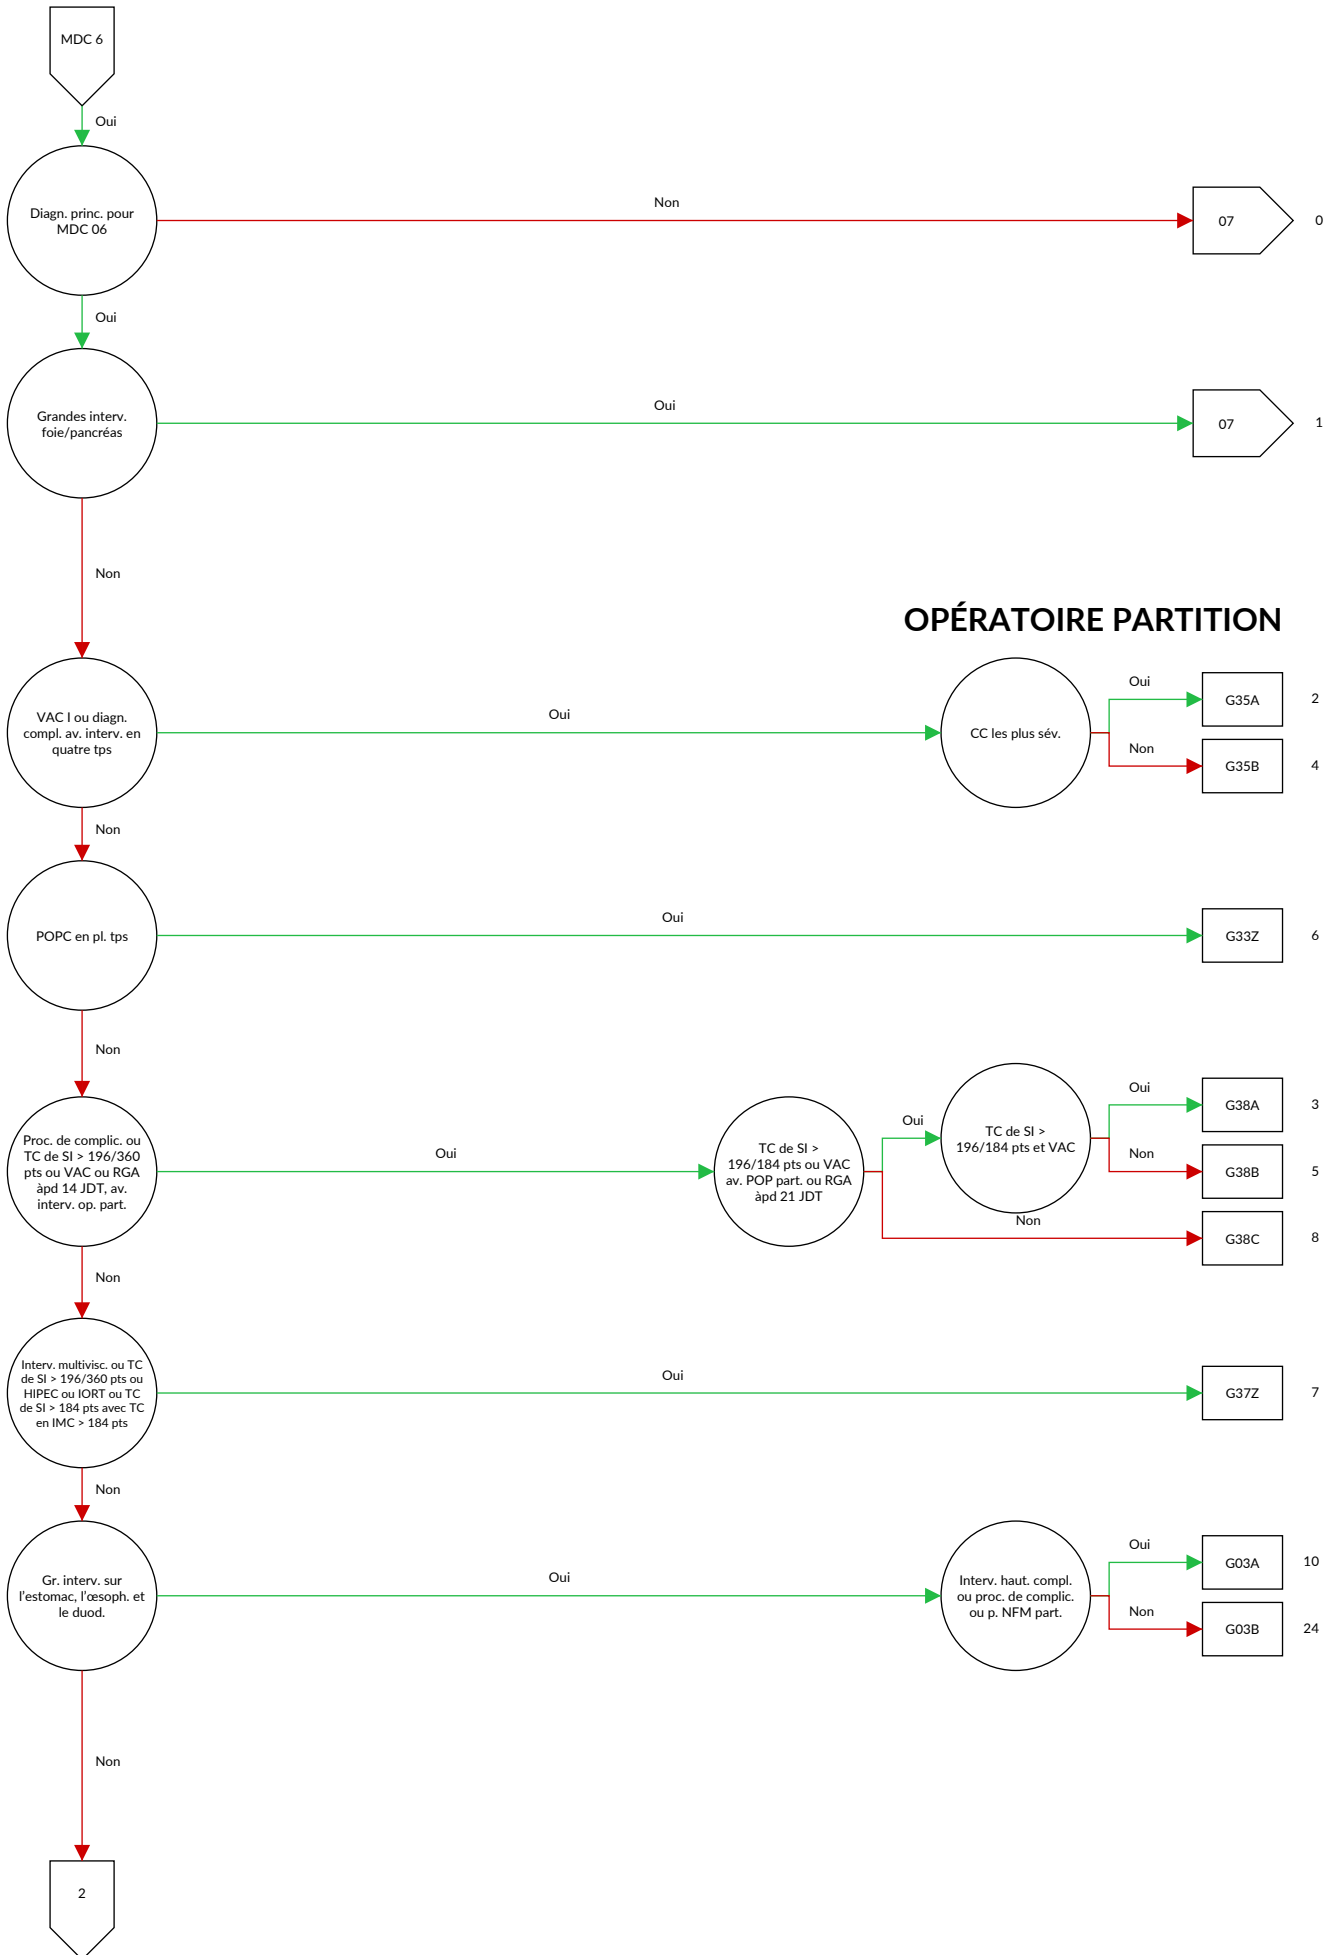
MDC 6

Oui

Diagn. princ. pour MDC 06

Non

07

0

Oui

Grandes interv. foie/pancréas

Oui

07

1

Non

OPÉRATOIRE PARTITION

VAC I ou diagn. compl. av. interv. en quatre tps

Oui

CC les plus sév.

Oui

G35A

2

Non

G35B

4

Non

POPC en pl. tps

Oui

G33Z

6

Non

Proc. de complic. ou TC de SI > 196/360 pts ou VAC ou RGA àpd 14 JDT, av. interv. op. part.

Oui

TC de SI > 196/184 pts ou VAC av. POP part. ou RGA àpd 21 JDT

Oui

TC de SI > 196/184 pts et VAC

Oui

G38A

3

Non

G38B

5

Non

G38C

8

Non

Interv. multivisc. ou TC de SI > 196/360 pts ou HIPEC ou IORT ou TC de SI > 184 pts avec TC en IMC > 184 pts

Oui

G37Z

7

Non

Gr. interv. sur l'estomac, l'œsoph. et le duod.

Oui

Interv. haut. compl. ou proc. de complic. ou p. NFM part.

Oui

G03A

10

Non

G03B

24

Non

2